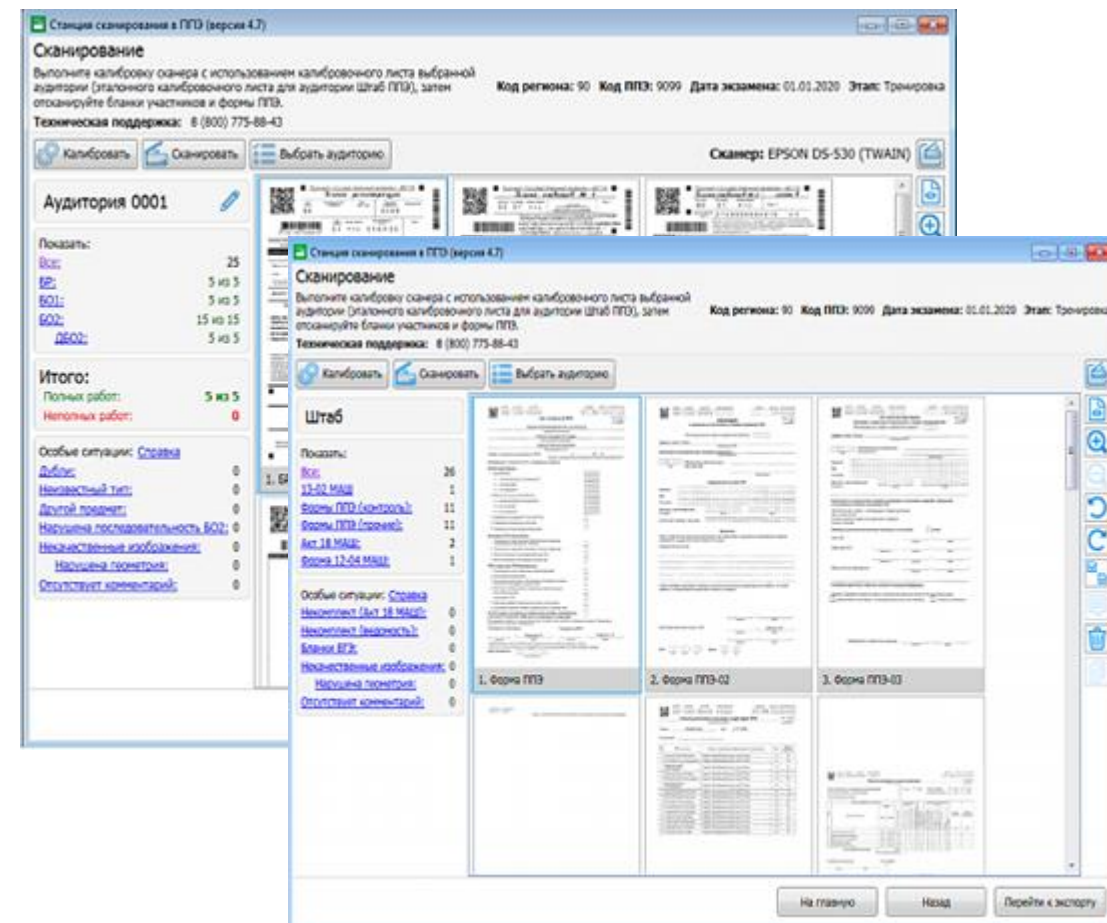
Станция сканирования в ППЭ (версия 4.7)

Сканирование

Выполните калибровку сканера с использованием калибровочного листа выбранной аудитории (эталонного калибровочного листа для аудитории Штаб ППЭ), затем отсканируйте бланки участников и формы ППЭ.

Код региона: 90 Код ППЭ: 9099 Дата экзамена: 01.01.2020 Этап: Тренировка

Техническая поддержка: 8 (800) 775-88-43

Калибровать Сканировать Выбрать аудиторию

Сканер: EPSON DS-530 (TWAIN)

Аудитория 0001

Показать:
Все: 25
БР: 5 из 5
БО1: 5 из 5
БО2: 15 из 15
ДБО2: 5 из 5

Итого:
Полных работ: 5 из 5
Неполных работ: 0

Особые ситуации: Справка
Дубли: 0
Неизвестный тип: 0
Другой предмет: 0
Нарушена последовательность БО2: 0
Некачественные изображения: 0
Нарушена геометрия: 0
Отсутствует комментарий: 0

1. Б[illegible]

Станция сканирования в ППЭ (версия 4.7)

Сканирование

Выполните калибровку сканера с использованием калибровочного листа выбранной аудитории (эталонного калибровочного листа для аудитории Штаб ППЭ), затем отсканируйте бланки участников и формы ППЭ.

Код региона: 90 Код ППЭ: 9099 Дата экзамена: 01.01.2020 Этап: Тренировка

Техническая поддержка: 8 (800) 775-88-43

Калибровать Сканировать Выбрать аудиторию

Штаб

Показать:
Все: 26
13-02 МАШ: 1
Формы ППЭ (контроль): 11
Формы ППЭ (прочие): 11
Акт 18 МАШ: 2
Форма 12-04 МАШ: 1

Особые ситуации: Справка
Некомплект (Акт 18 МАШ): 0
Некомплект (ведомость): 0
Бланки ЕГЭ: 0
Некачественные изображения: 0
Нарушена геометрия: 0
Отсутствует комментарий: 0

1. Форма ППЭ
2. Форма ППЭ-02
3. Форма ППЭ-03

На главную Назад Перейти к экспорту